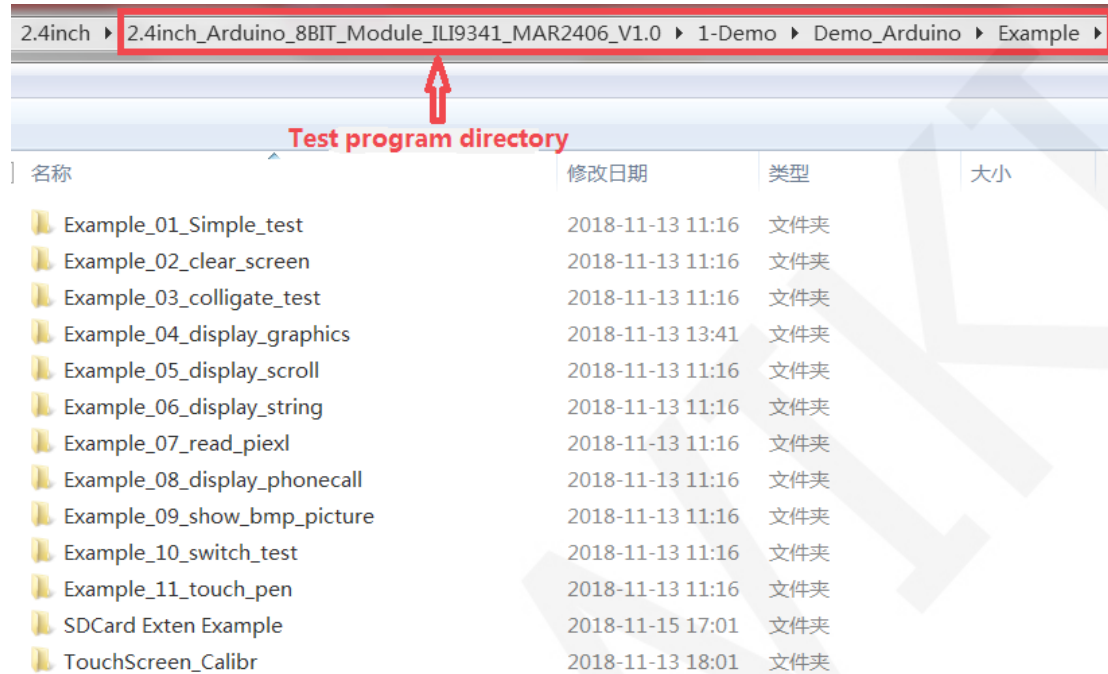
2.4inch ▸ 2.4inch_Arduino_8BIT_Module_ILI9341_MAR2406_V1.0 ▸ 1-Demo ▸ Demo_Arduino ▸ Example ▸

Test program directory

| 名称 | 修改日期 | 类型 | 大小 |
|---|---|---|---|
| Example_01_Simple_test | 2018-11-13 11:16 | 文件夹 | |
| Example_02_clear_screen | 2018-11-13 11:16 | 文件夹 | |
| Example_03_colligate_test | 2018-11-13 11:16 | 文件夹 | |
| Example_04_display_graphics | 2018-11-13 13:41 | 文件夹 | |
| Example_05_display_scroll | 2018-11-13 11:16 | 文件夹 | |
| Example_06_display_string | 2018-11-13 11:16 | 文件夹 | |
| Example_07_read_piexl | 2018-11-13 11:16 | 文件夹 | |
| Example_08_display_phonecall | 2018-11-13 11:16 | 文件夹 | |
| Example_09_show_bmp_picture | 2018-11-13 11:16 | 文件夹 | |
| Example_10_switch_test | 2018-11-13 11:16 | 文件夹 | |
| Example_11_touch_pen | 2018-11-13 11:16 | 文件夹 | |
| SDCard Exten Example | 2018-11-15 17:01 | 文件夹 | |
| TouchScreen_Calibr | 2018-11-13 18:01 | 文件夹 | |